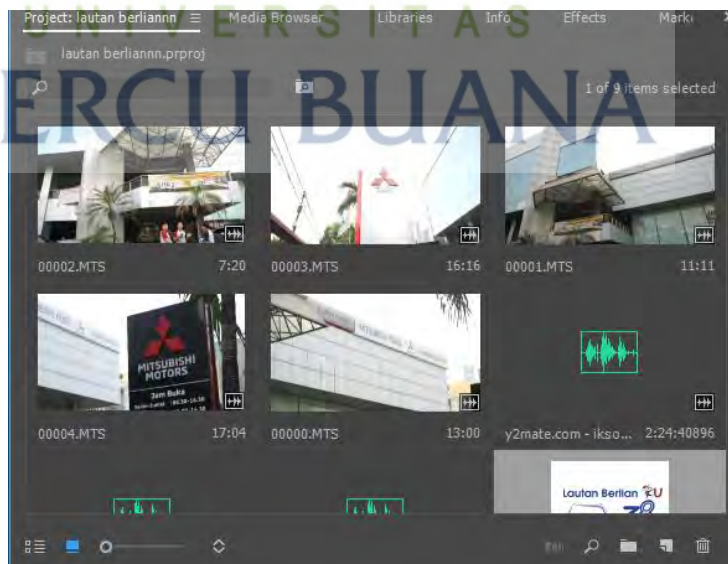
Project: lautan berliannn ≡ Media Browser Libraries Info Effects Mark »

U N I V E R S I T A S

MERCU BUANA

lautan berliannn.prproj

1 of 9 items selected

00002.MTS 7:20

00003.MTS 16:16

00001.MTS 11:11

MITSUBISHI MOTORS

Jam Buka

00004.MTS 17:04

00000.MTS 13:00

y2mate.com - ikso... 2:24:40896

Lautan Berlian